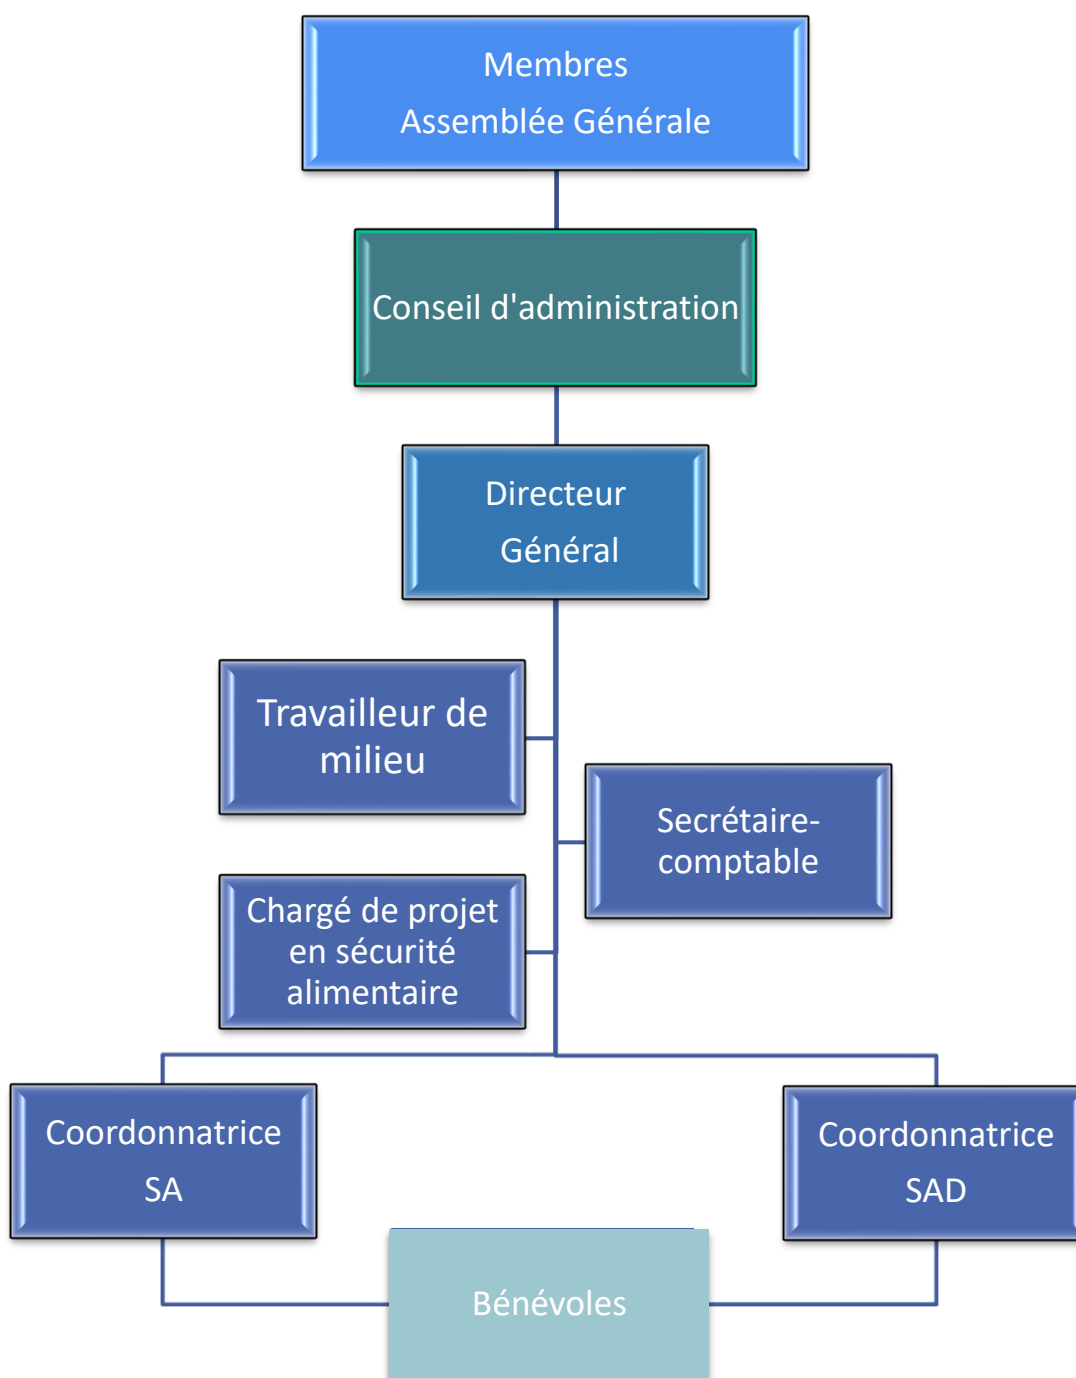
Membres
Assemblée Générale

Conseil d'administration

Directeur
Général

Travailleur de milieu

Secrétaire-comptable

Chargé de projet en sécurité alimentaire

Coordonnatrice
SA

Coordonnatrice
SAD

Bénévoles